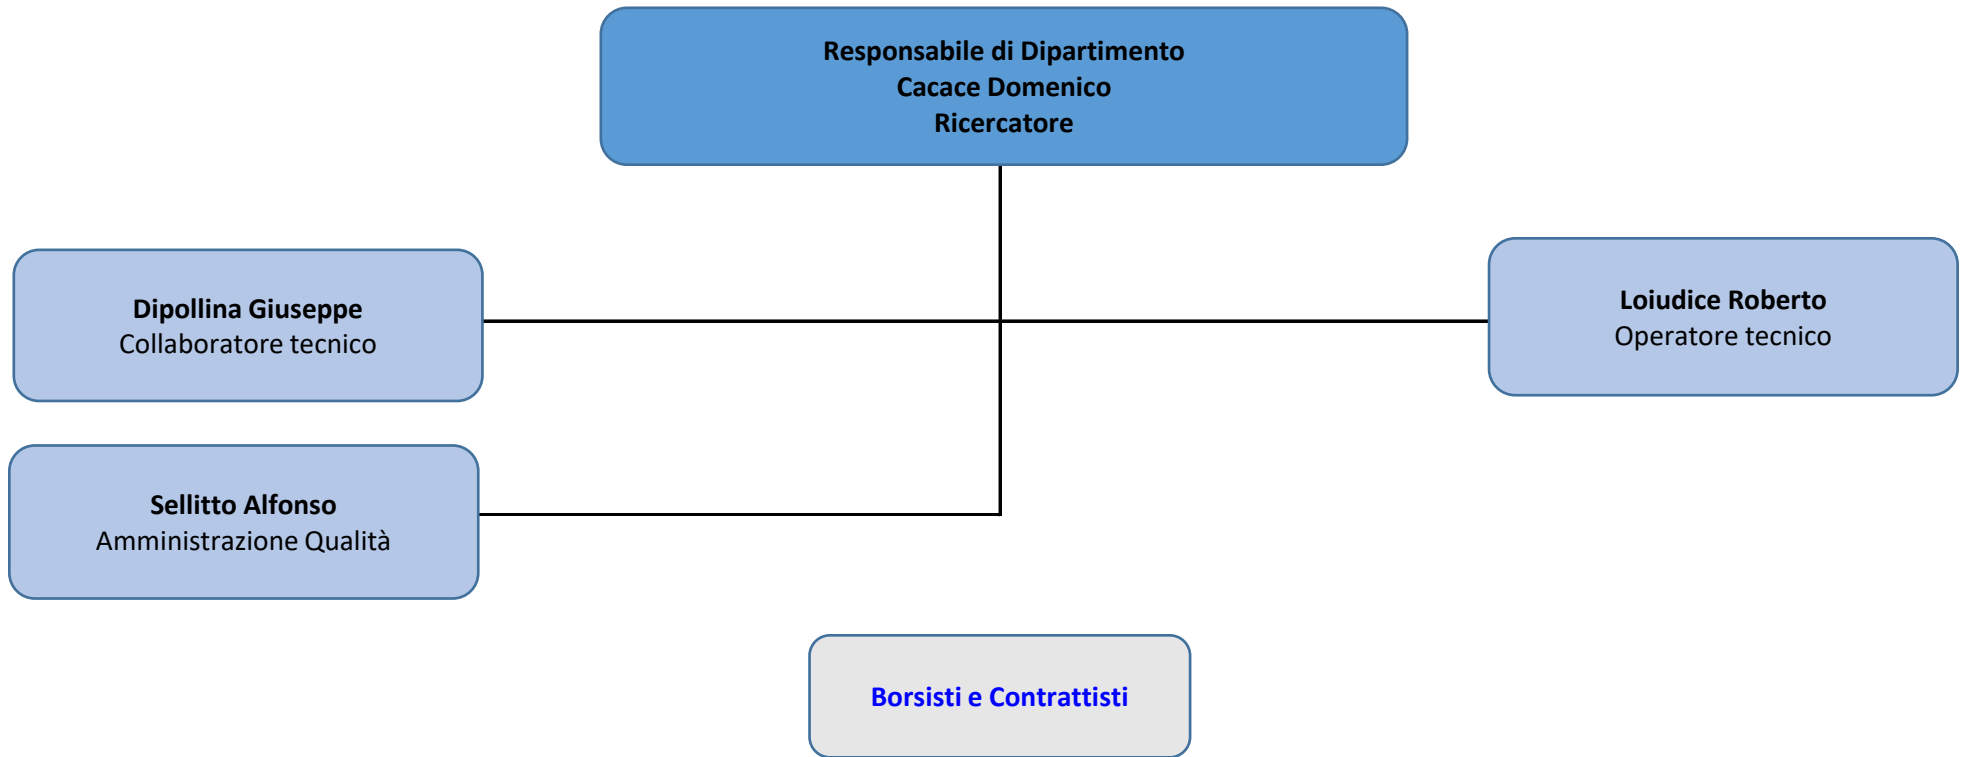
Responsabile di Dipartimento
Cacace Domenico
Ricercatore

Dipollina Giuseppe
Collaboratore tecnico

Loiudice Roberto
Operatore tecnico

Sellitto Alfonso
Amministrazione Qualità

Borsisti e Contrattisti